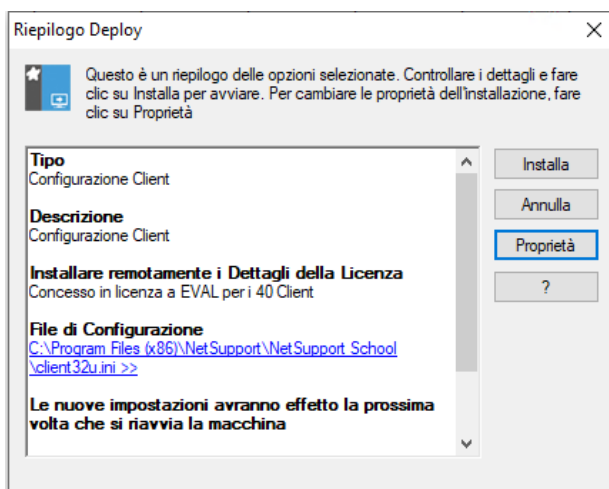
Riepilogo Deploy

Questo è un riepilogo delle opzioni selezionate. Controllare i dettagli e fare clic su Installa per avviare. Per cambiare le proprietà dell'installazione, fare clic su Proprietà

Tipo
Configurazione Client

Descrizione
Configurazione Client

Installare remotamente i Dettagli della Licenza
Concesso in licenza a EVAL per i 40 Client

File di Configurazione
C:\Program Files (x86)\NetSupport\NetSupport School \client32u.ini >>

Le nuove impostazioni avranno effetto la prossima volta che si riavvia la macchina

Installa
Annulla
Proprietà
?